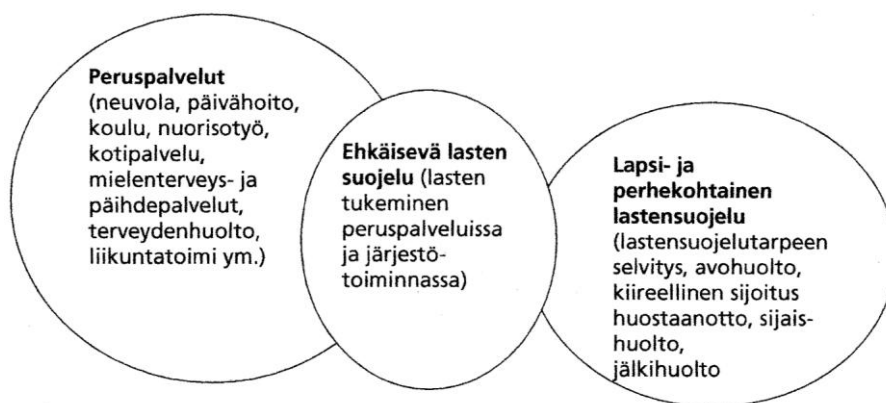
**Peruspalvelut** (neuvola, päivähoito, koulu, nuorisotyö, kotipalvelu, mielenterveys- ja päihdepalvelut, terveydenhuolto, liikuntatoimi ym.)

**Ehkäisevä lasten suojelu** (lasten tukeminen peruspalveluissa ja järjestötoiminnassa)

**Lapsi- ja perhekohtainen lastensuojelu** (lastensuojelutarpeen selvitys, avohuolto, kiireellinen sijoitus huostaanotto, sijaishuolto, jälkihuolto